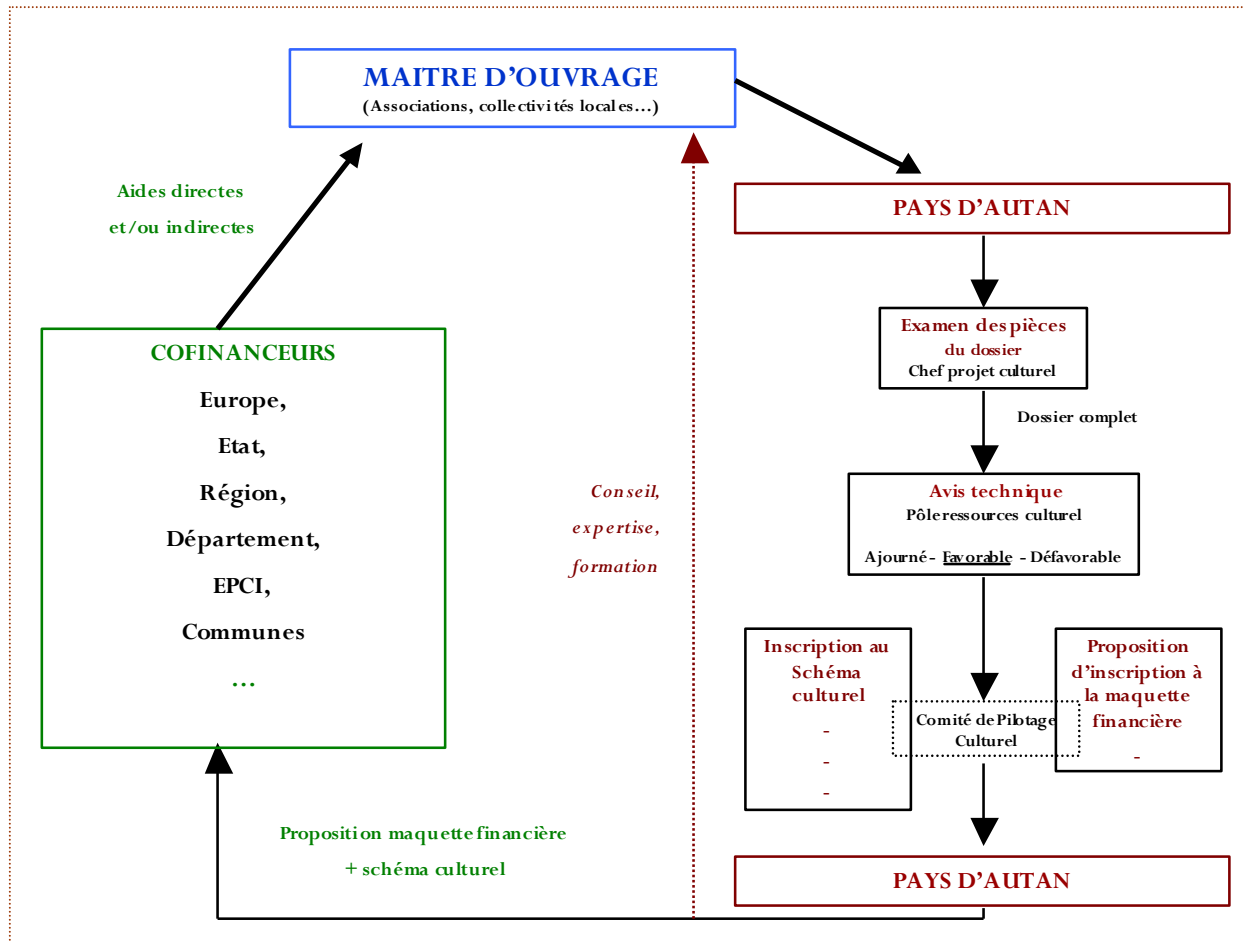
MAITRE D'OUVRAGE
(Associations, collectivités locales…)

Aides directes
et/ou indirectes

PAYS D'AUTAN

Examen des pièces
du dossier
Chef projet culturel

Dossier complet

COFINANCEURS
Europe,
Etat,
Région,
Département,
EPCI,
Communes
…

Conseil,
expertise,
formation

Avis technique
Pôle ressources culturel
Ajourné - Favorable - Défavorable

Inscription au Schéma culturel
-
-
-

Comité de Pilotage Culturel

Proposition d'inscription à la maquette financière
-

Proposition maquette financière
+ schéma culturel

PAYS D'AUTAN